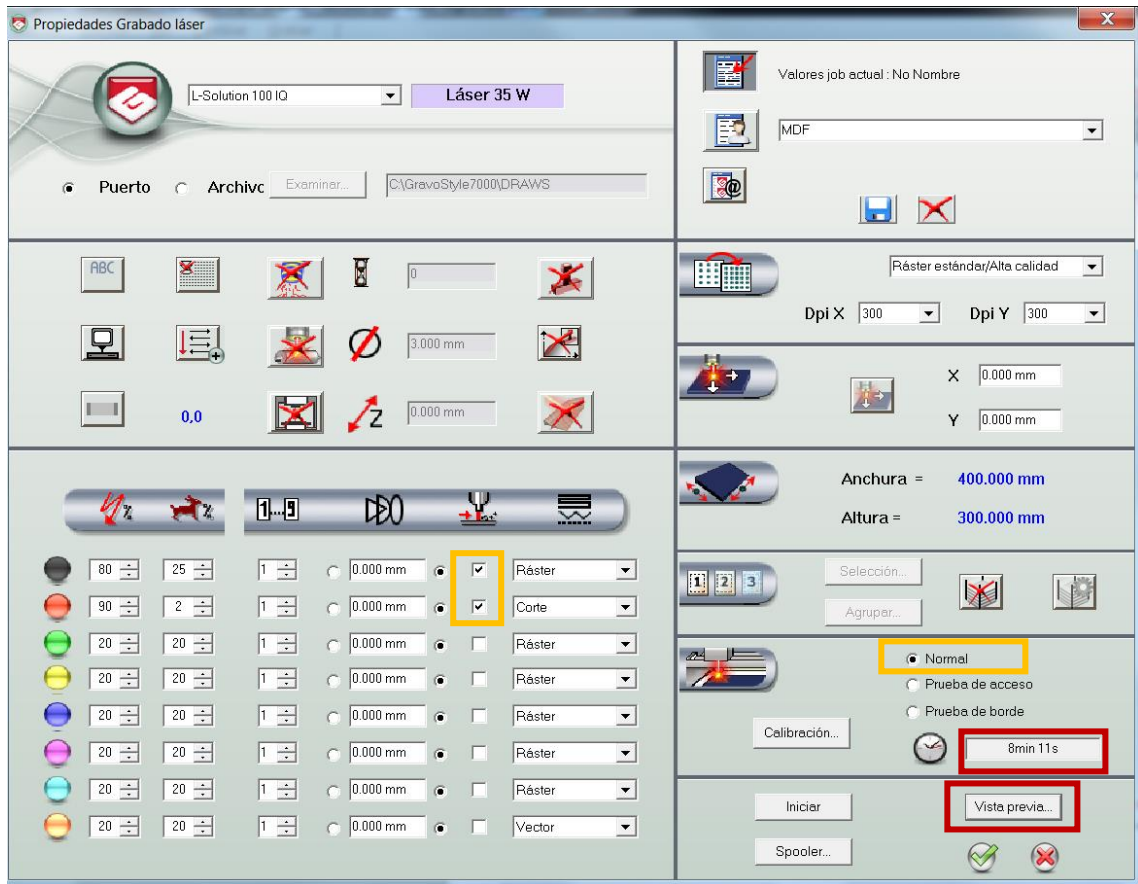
Propiedades Grabado láser

L-Solution 100 IQ
Láser 35 W

Puerto
Archivo
Examinar...
C:\GravoStyle7000\DRAWS

Valores job actual : No Nombre
MDF

ABC
0
3.000 mm
0,0
0.000 mm

Ráster estándar/Alta calidad
Dpi X 300
Dpi Y 300

X 0.000 mm
Y 0.000 mm

Anchura = 400.000 mm
Altura = 300.000 mm

| | | | | | |
|---|---|---|---|---|---|
| 80 | 25 | 1 | 0.000 mm | ☑ | Ráster |
| 90 | 2 | 1 | 0.000 mm | ☑ | Corte |
| 20 | 20 | 1 | 0.000 mm | ☐ | Ráster |
| 20 | 20 | 1 | 0.000 mm | ☐ | Ráster |
| 20 | 20 | 1 | 0.000 mm | ☐ | Ráster |
| 20 | 20 | 1 | 0.000 mm | ☐ | Ráster |
| 20 | 20 | 1 | 0.000 mm | ☐ | Ráster |
| 20 | 20 | 1 | 0.000 mm | ☐ | Vector |

Selección...
Agrupar...

Normal
Prueba de acceso
Prueba de borde
Calibración...
8min 11s

Iniciar
Vista previa...
Spooler...